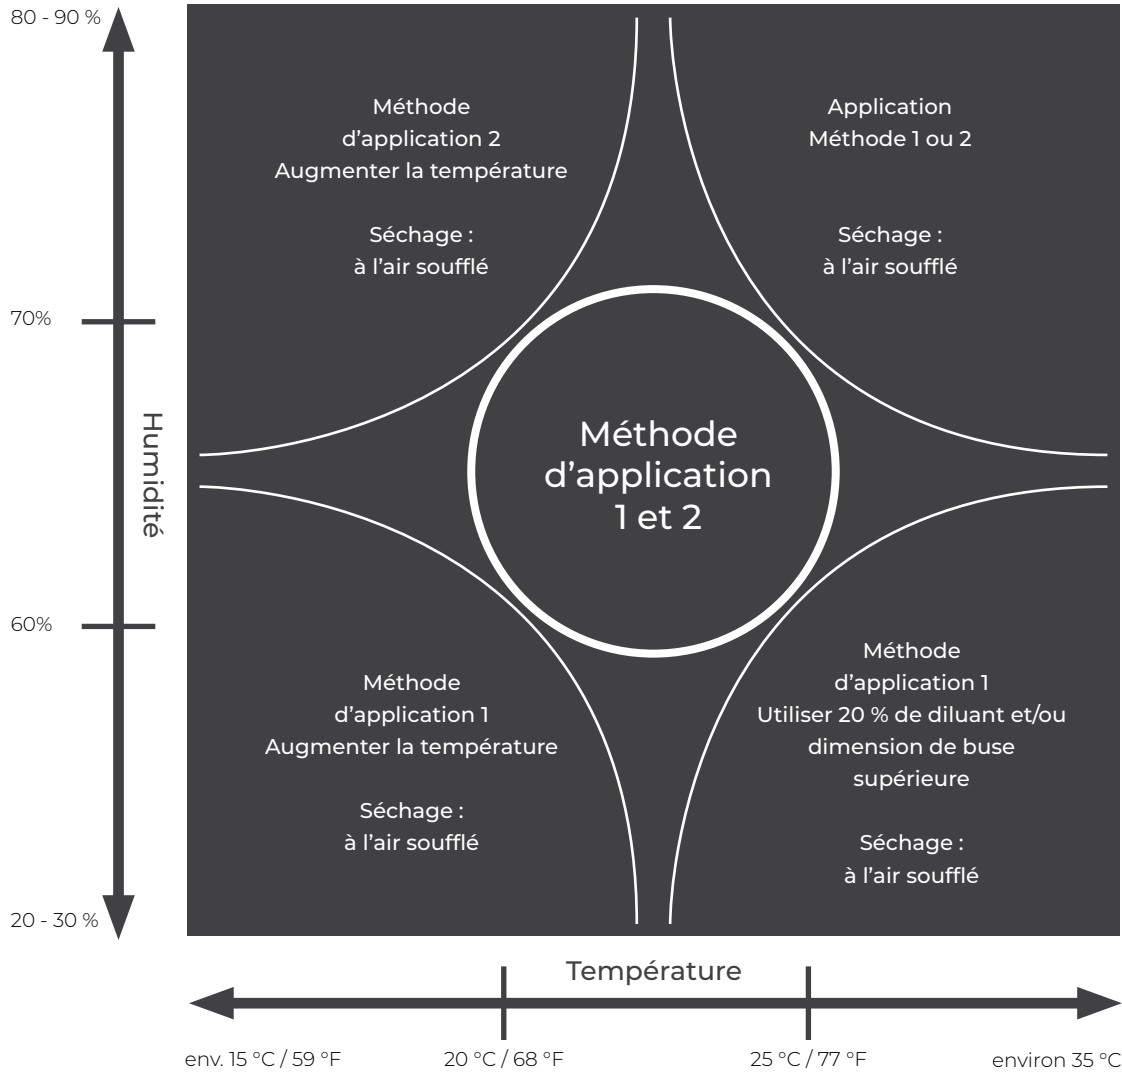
80 - 90 %

70%

Humidité

60%

20 - 30 %

Méthode
d’application 2
Augmenter la température

Séchage :
à l’air soufflé

Application
Méthode 1 ou 2

Séchage :
à l’air soufflé

Méthode
d’application
1 et 2

Méthode
d’application 1
Augmenter la température

Séchage :
à l’air soufflé

Méthode
d’application 1
Utiliser 20 % de diluant et/ou
dimension de buse
supérieure

Séchage :
à l’air soufflé

Température

env. 15 °C / 59 °F

20 °C / 68 °F

25 °C / 77 °F

environ 35 °C